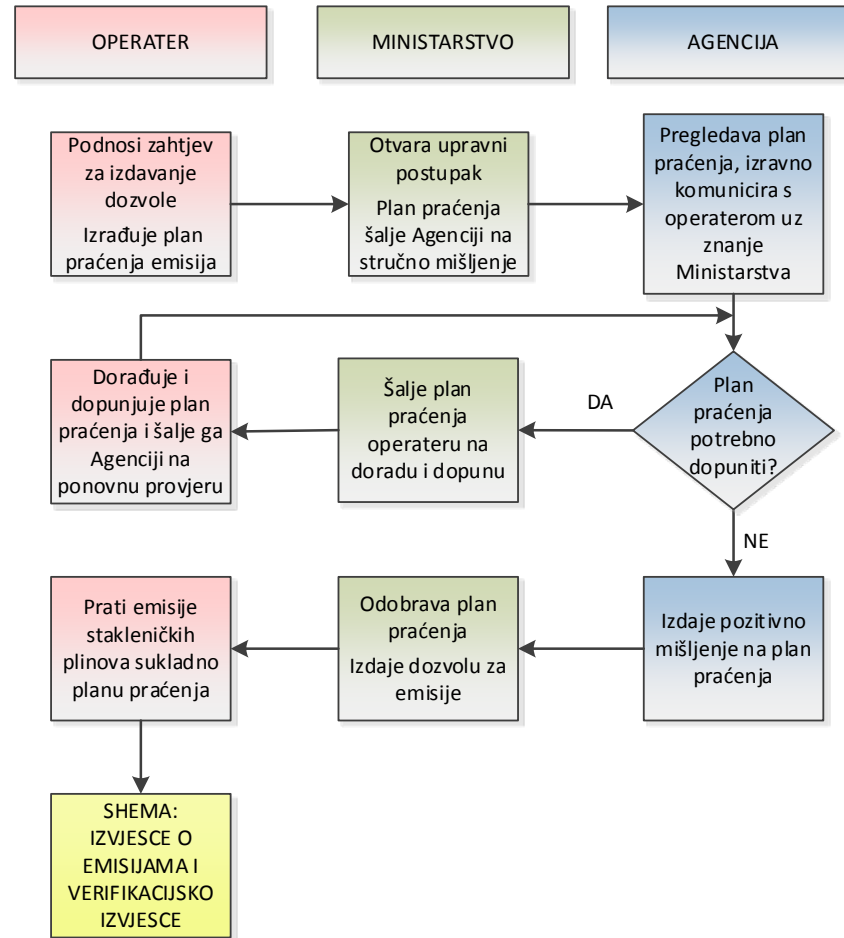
OPERATER

MINISTARSTVO

AGENCIJA

Podnosi zahtjev za izdavanje dozvole

Izrađuje plan praćenja emisija

Otvara upravni postupak

Plan praćenja šalje Agenciji na stručno mišljenje

Pregledava plan praćenja, izravno komunicira s operaterom uz znanje Ministarstva

Dorađuje i dopunjuje plan praćenja i šalje ga Agenciji na ponovnu provjeru

Šalje plan praćenja operateru na doradu i dopunu

DA

Plan praćenja potrebno dopuniti?

NE

Prati emisije stakleničkih plinova sukladno planu praćenja

Odobrava plan praćenja

Izdaje dozvolu za emisije

Izdaje pozitivno mišljenje na plan praćenja

SHEMA: IZVJESCE O EMISIJAMA I VERIFIKACIJSKO IZVJESCE